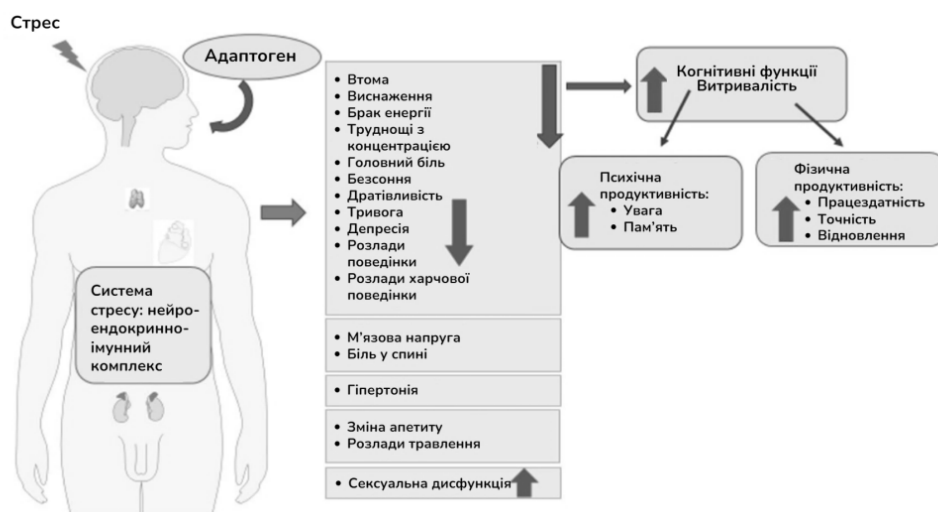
Стрес

Адаптоген

Система стресу: нейроендокринноімунний комплекс

- Втома
- Виснаження
- Брак енергії
- Труднощі з концентрацією
- Головний біль
- Безсоння
- Дратівливість
- Тривога
- Депресія
- Розлади поведінки
- Розлади харчової поведінки

- М'язова напруга
- Біль у спині

- Гіпертонія

- Зміна апетиту
- Розлади травлення

- Сексуальна дисфункція

Когнітивні функції
Витривалість

Психічна продуктивність:
- Увага
- Пам'ять

Фізична продуктивність:
- Працездатність
- Точність
- Відновлення